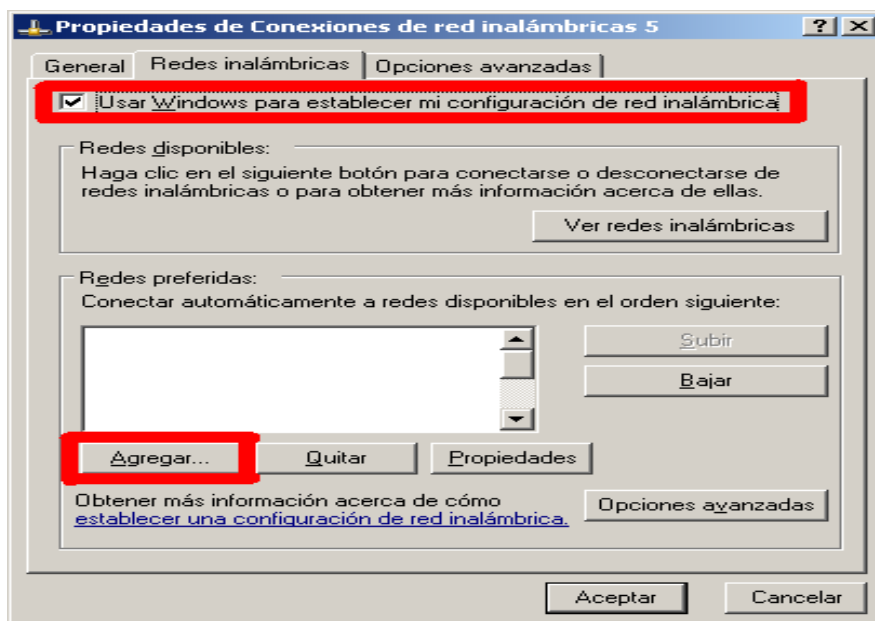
Propiedades de Conexiones de red inalámbricas 5
? X

General | Redes inalámbricas | Opciones avanzadas

Usar Windows para establecer mi configuración de red inalámbrica

Redes disponibles:
Haga clic en el siguiente botón para conectarse o desconectarse de redes inalámbricas o para obtener más información acerca de ellas.

Ver redes inalámbricas

Redes preferidas:
Conectar automáticamente a redes disponibles en el orden siguiente:

Subir
Bajar

Agregar... | Quitar | Propiedades

Obtener más información acerca de cómo establecer una configuración de red inalámbrica.

Opciones avanzadas

Aceptar | Cancelar